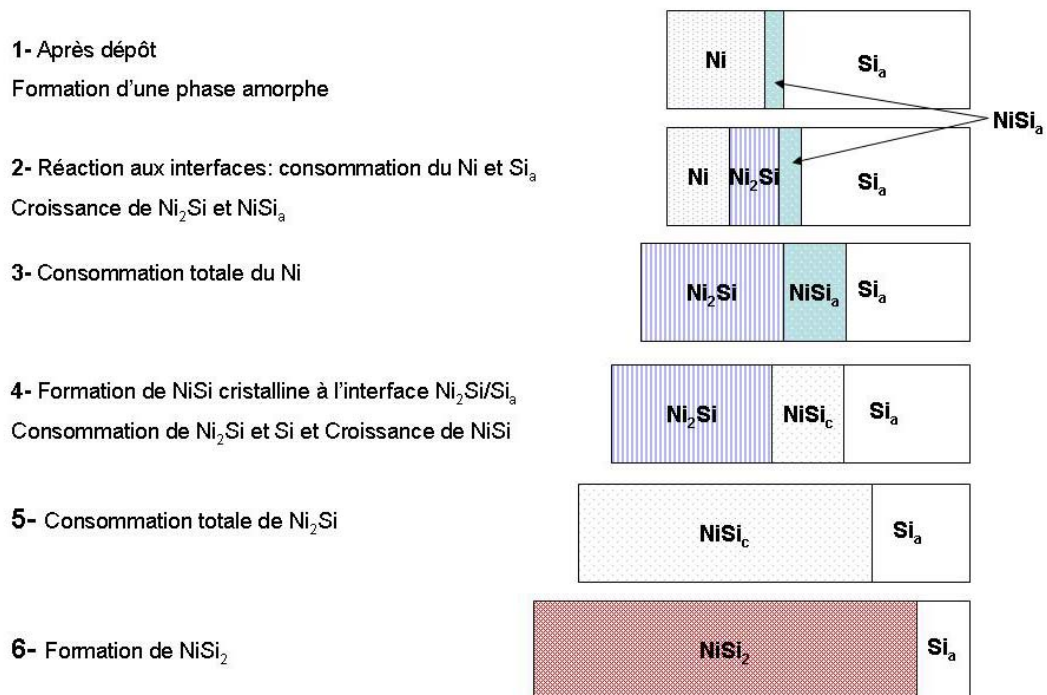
1- Après dépôt
Formation d'une phase amorphe

Ni | $Si_a$

$NiSi_a$

2- Réaction aux interfaces: consommation du Ni et $Si_a$
Croissance de $Ni_2Si$ et $NiSi_a$

Ni | $Ni_2Si$ | $Si_a$

3- Consommation totale du Ni

$Ni_2Si$ | $NiSi_a$ | $Si_a$

4- Formation de NiSi cristalline à l'interface $Ni_2Si/Si_a$
Consommation de $Ni_2Si$ et Si et Croissance de NiSi

$Ni_2Si$ | $NiSi_c$ | $Si_a$

5- Consommation totale de $Ni_2Si$

$NiSi_c$ | $Si_a$

6- Formation de $NiSi_2$

$NiSi_2$ | $Si_a$